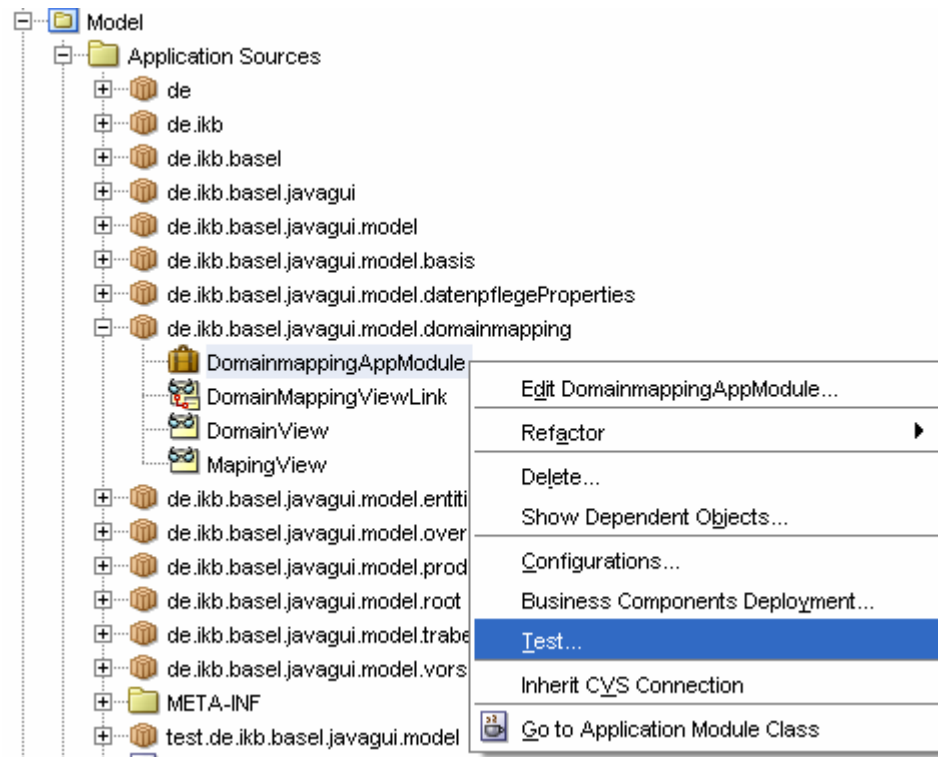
Model
Application Sources
de
de.ikb
de.ikb.basel
de.ikb.basel.javagui
de.ikb.basel.javagui.model
de.ikb.basel.javagui.model.basis
de.ikb.basel.javagui.model.datenpflegeProperties
de.ikb.basel.javagui.model.domainmapping
DomainmappingAppModule
DomainMappingViewLink
DomainView
MapingView
de.ikb.basel.javagui.model.entiti
de.ikb.basel.javagui.model.over
de.ikb.basel.javagui.model.prod
de.ikb.basel.javagui.model.root
de.ikb.basel.javagui.model.trabe
de.ikb.basel.javagui.model.vors
META-INF
test.de.ikb.basel.javagui.model

Edit DomainmappingAppModule...
Refactor
Delete...
Show Dependent Objects...
Configurations...
Business Components Deployment...
Test...
Inherit CVS Connection
Go to Application Module Class